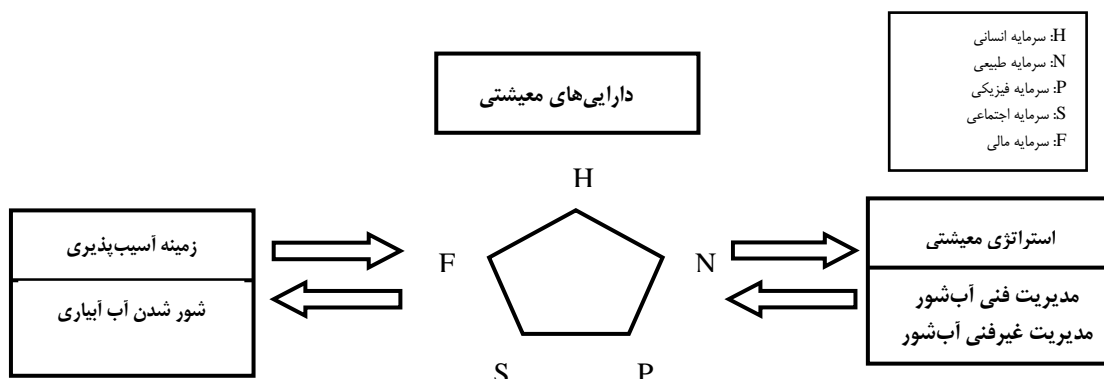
H: سرمایه انسانی
N: سرمایه طبیعی
P: سرمایه فیزیکی
S: سرمایه اجتماعی
F: سرمایه مالی

دارایی‌های معیشتی

H
F
N
S
P

زمینه آسیب‌پذیری
شور شدن آب آبیاری

استراتژی معیشتی
مدیریت فنی آب‌شور
مدیریت غیرفنی آب‌شور